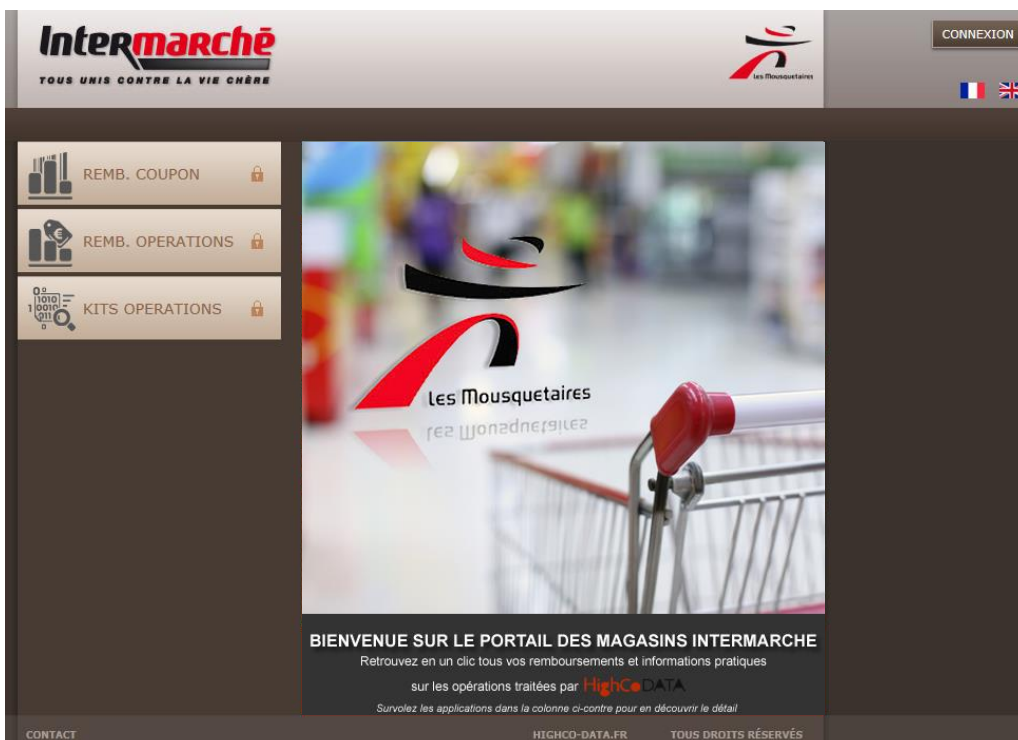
Intermarché
TOUS UNIS CONTRE LA VIE CHÈRE

Les Mousquetaires

CONNEXION

REMB. COUPON

REMB. OPERATIONS

KITS OPERATIONS

les Mousquetaires

les Mousquetaires

BIENVENUE SUR LE PORTAIL DES MAGASINS INTERMARCHE

Retrouvez en un clic tous vos remboursements et informations pratiques sur les opérations traitées par HighCoDATA

Survolez les applications dans la colonne ci-contre pour en découvrir le détail

CONTACT

HIGHCO-DATA.FR

TOUS DROITS RÉSERVÉS